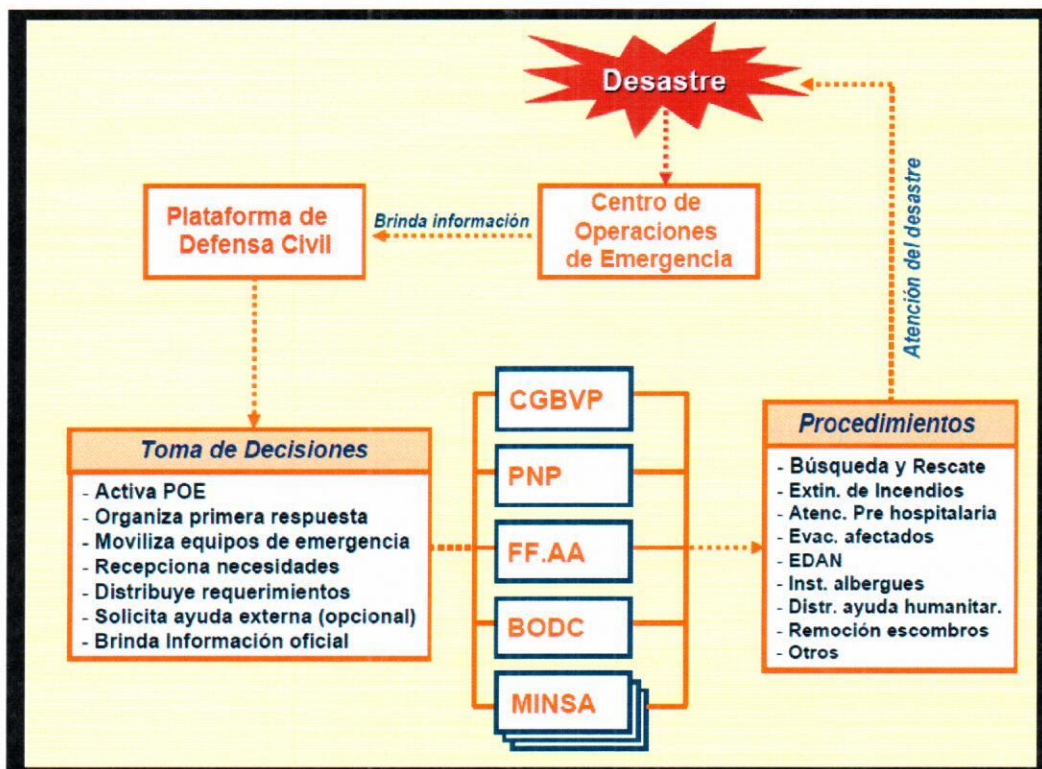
Desastre

Atención del desastre

Plataforma de Defensa Civil

Brinda información

Centro de Operaciones de Emergencia

Toma de Decisiones
- Activa POE
- Organiza primera respuesta
- Moviliza equipos de emergencia
- Recepciona necesidades
- Distribuye requerimientos
- Solicita ayuda externa (opcional)
- Brinda Información oficial

CGBVP
PNP
FF.AA
BODC
MINSA

Procedimientos
- Búsqueda y Rescate
- Extin. de Incendios
- Atenc. Pre hospitalaria
- Evac. afectados
- EDAN
- Inst. albergues
- Distr. ayuda humanitar.
- Remoción escombros
- Otros